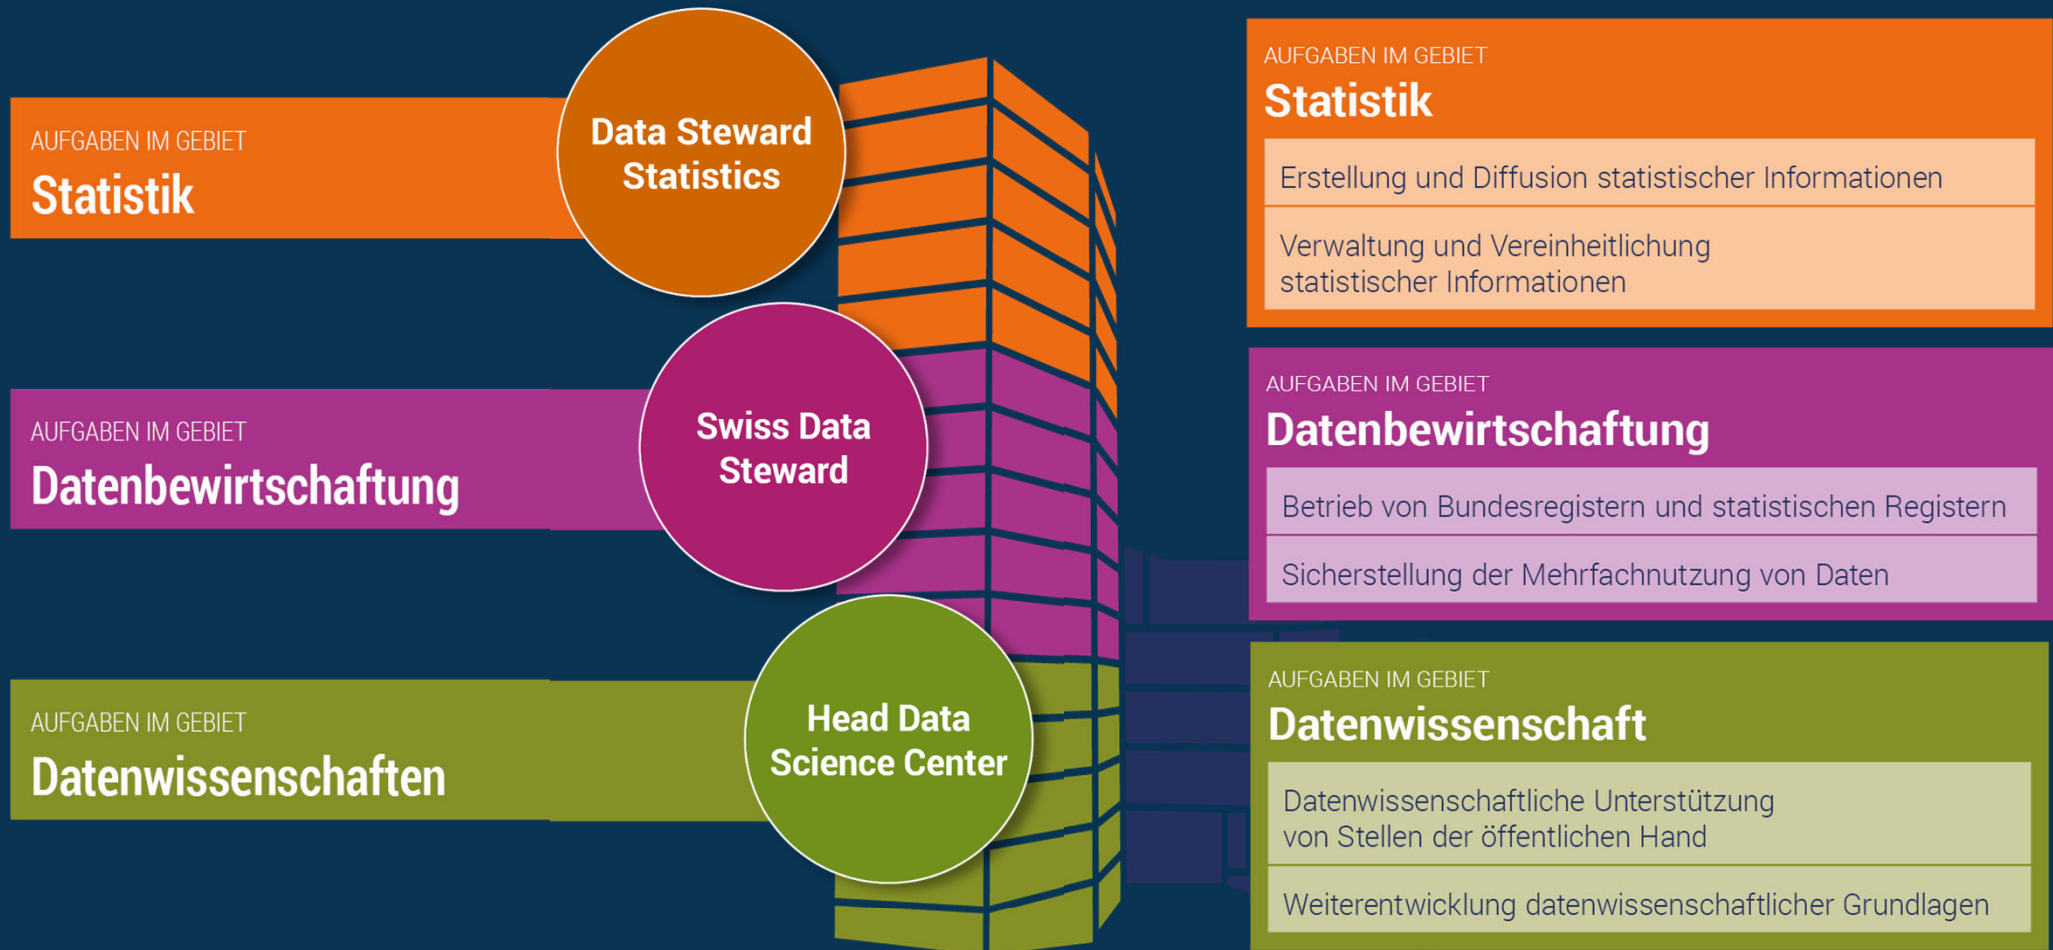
AUFGABEN IM GEBIET
Statistik

Data Steward Statistics

AUFGABEN IM GEBIET
Datenbewirtschaftung

Swiss Data Steward

AUFGABEN IM GEBIET
Datenwissenschaften

Head Data Science Center

AUFGABEN IM GEBIET
Statistik

Erstellung und Diffusion statistischer Informationen

Verwaltung und Vereinheitlichung statistischer Informationen

AUFGABEN IM GEBIET
Datenbewirtschaftung

Betrieb von Bundesregistern und statistischen Registern

Sicherstellung der Mehrfachnutzung von Daten

AUFGABEN IM GEBIET
Datenwissenschaft

Datenwissenschaftliche Unterstützung von Stellen der öffentlichen Hand

Weiterentwicklung datenwissenschaftlicher Grundlagen